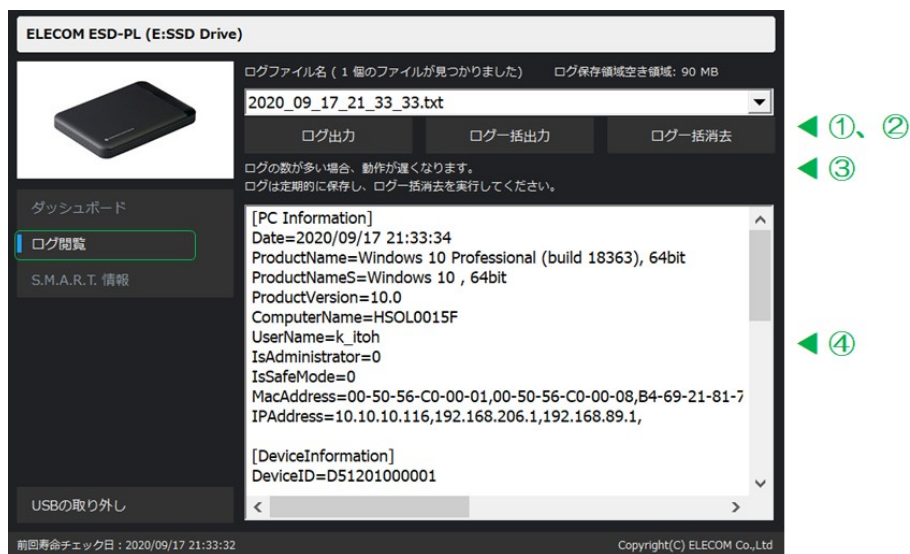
ELECOM ESD-PL (E:SSD Drive)

ログファイル名（1 個のファイルが見つかりました） ログ保存領域空き領域: 90 MB

2020_09_17_21_33_33.txt

ログ出力 ログ一括出力 ログ一括消去

◀ ①、②

ログの数が多い場合、動作が遅くなります。
ログは定期的に保存し、ログ一括消去を実行してください。

◀ ③

ダッシュボード
ログ閲覧
S.M.A.R.T. 情報

[PC Information]
Date=2020/09/17 21:33:34
ProductName=Windows 10 Professional (build 18363), 64bit
ProductNameS=Windows 10 , 64bit
ProductVersion=10.0
ComputerName=HSOL0015F
UserName=k_itoh
IsAdministrator=0
IsSafeMode=0
MacAddress=00-50-56-C0-00-01,00-50-56-C0-00-08,B4-69-21-81-7
IPAddress=10.10.10.116,192.168.206.1,192.168.89.1,

[DeviceInformation]
DeviceID=D51201000001

◀ ④

USBの取り外し

前回寿命チェック日：2020/09/17 21:33:32

Copyright(C) ELECOM Co.,Ltd